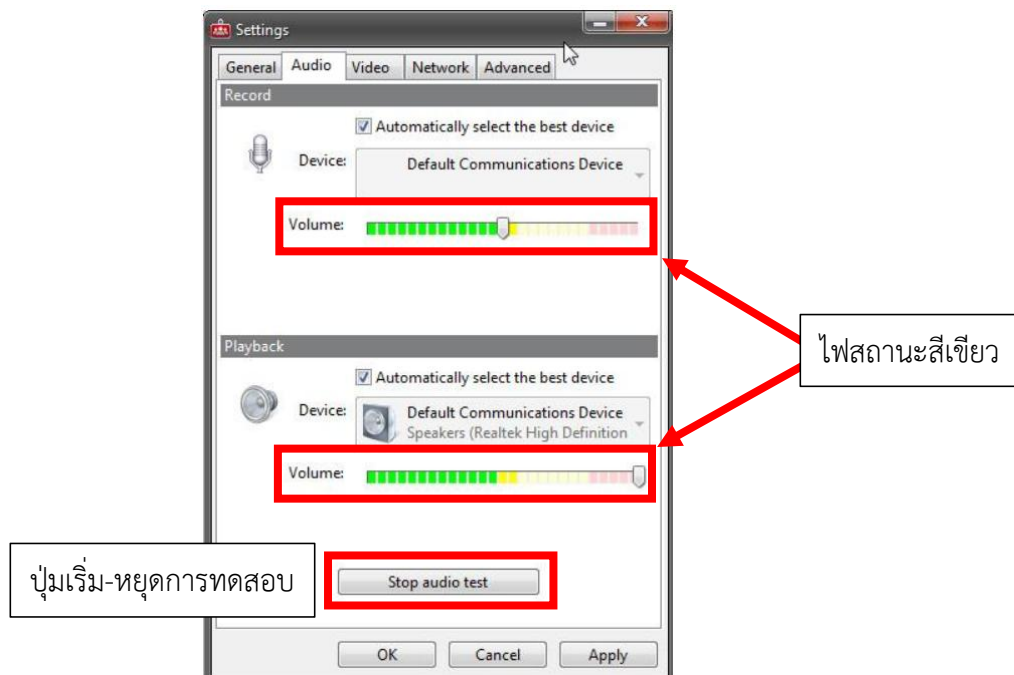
Settings

General Audio Video Network Advanced

Record

Automatically select the best device

Device: Default Communications Device

Volume:

Playback

Automatically select the best device

Device: Default Communications Device Speakers (Realtek High Definition

Volume:

ไฟสถานะสีเขียว

ปุ่มเริ่ม-หยุดการทดสอบ

Stop audio test

OK Cancel Apply